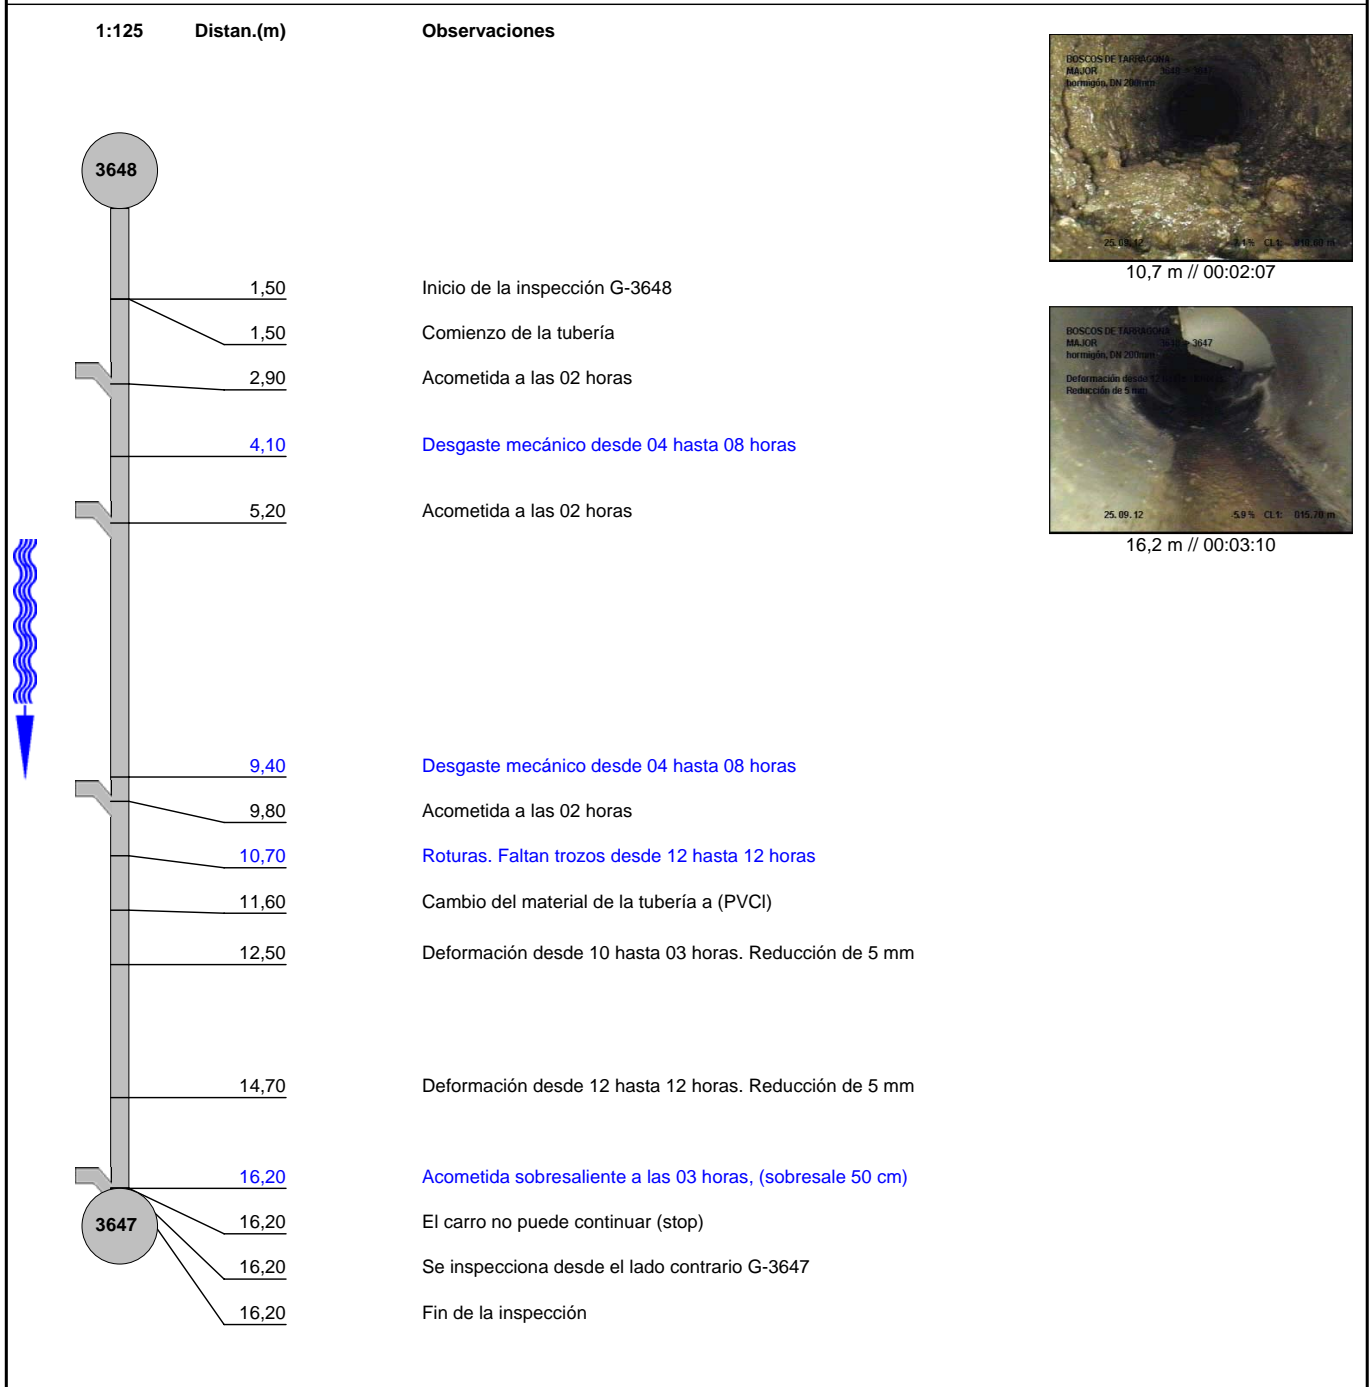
1:125 Distan.(m) Observaciones

3648

1,50 Inicio de la inspección G-3648

1,50 Comienzo de la tubería

2,90 Acometida a las 02 horas

4,10 Desgaste mecánico desde 04 hasta 08 horas

5,20 Acometida a las 02 horas

9,40 Desgaste mecánico desde 04 hasta 08 horas

9,80 Acometida a las 02 horas

10,70 Roturas. Faltan trozos desde 12 hasta 12 horas

11,60 Cambio del material de la tubería a (PVCl)

12,50 Deformación desde 10 hasta 03 horas. Reducción de 5 mm

14,70 Deformación desde 12 hasta 12 horas. Reducción de 5 mm

16,20 Acometida sobresaliente a las 03 horas, (sobresale 50 cm)

3647

16,20 El carro no puede continuar (stop)

16,20 Se inspecciona desde el lado contrario G-3647

16,20 Fin de la inspección

BOSCOS DE TARRAGONA
MAJOR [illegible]
hormigón, DN 200mm
25.09.12 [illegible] CL1: 010.60 m

10,7 m // 00:02:07

BOSCOS DE TARRAGONA
MAJOR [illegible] 3647
hormigón, DN 200mm
Deformación desde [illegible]
Reducción de 5 mm
25.09.12 5.9 % CL1: 015.70 m

16,2 m // 00:03:10